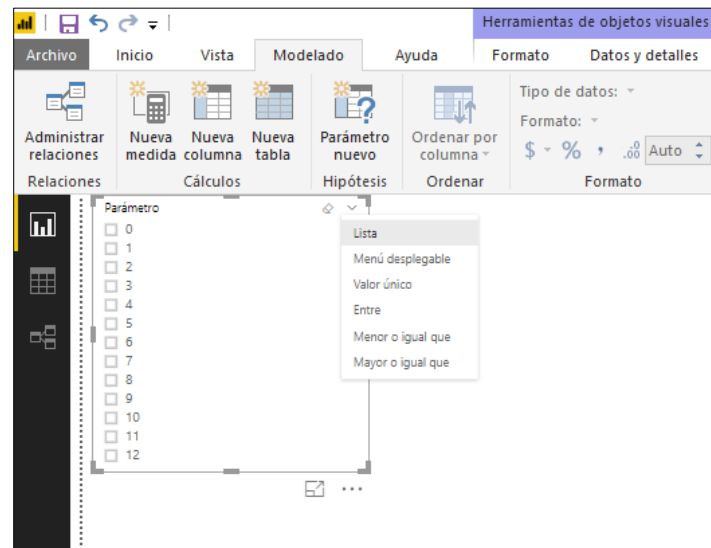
Herramientas de objetos visuales

Archivo | Inicio | Vista | Modelado | Ayuda | Formato | Datos y detalles

Administrar relaciones
Relaciones

Nueva medida
Nueva columna
Nueva tabla
Cálculos

Parámetro nuevo
Hipótesis

Ordenar por columna
Ordenar

Tipo de datos:
Formato:
$ % , .00 Auto
Formato

Parámetro
0
1
2
3
4
5
6
7
8
9
10
11
12

Lista
Menú desplegable
Valor único
Entre
Menor o igual que
Mayor o igual que

...